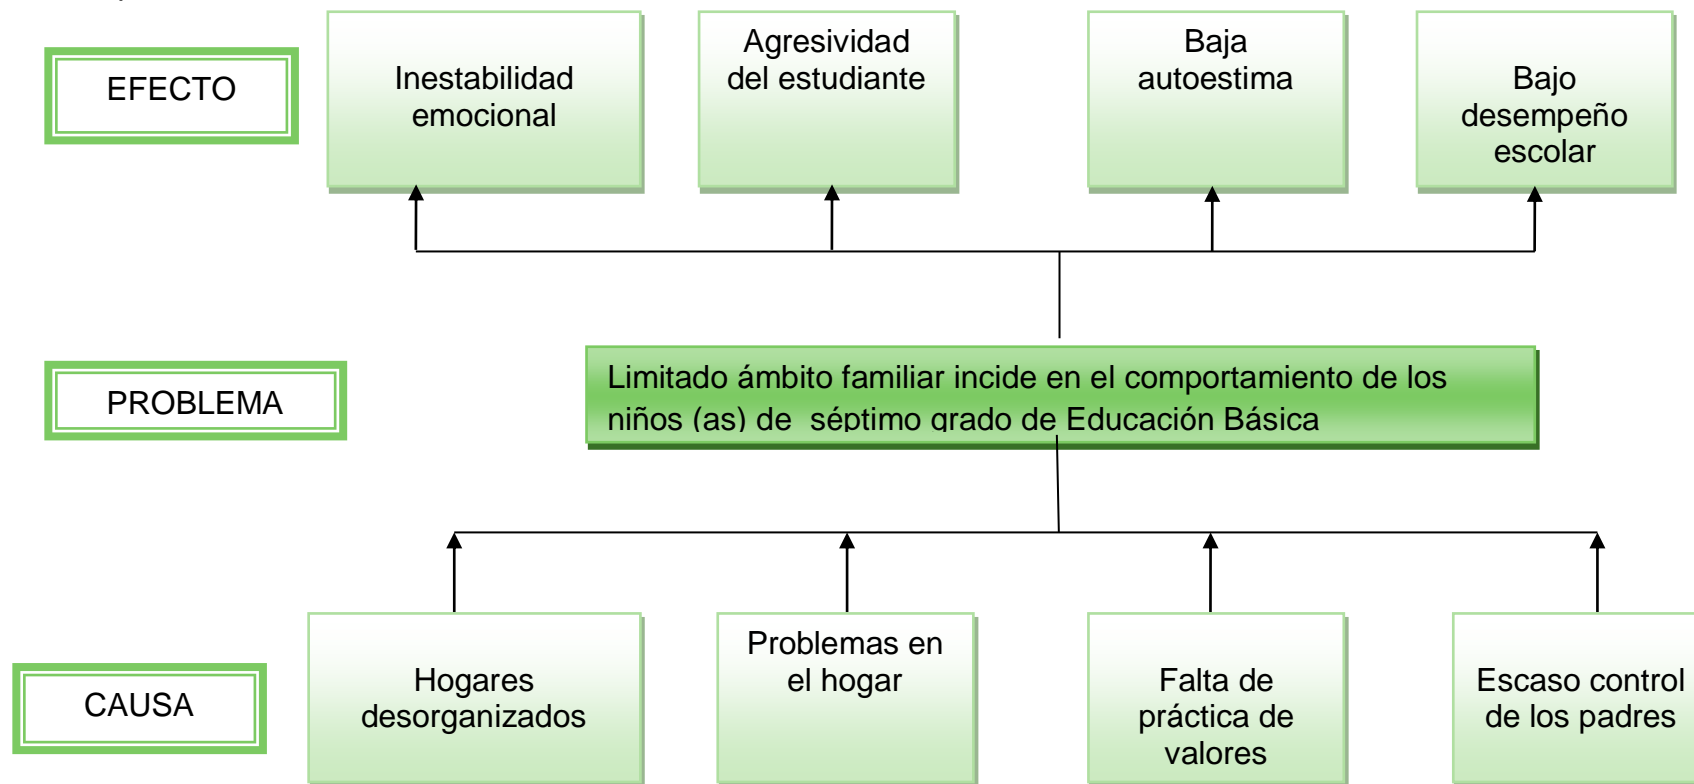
EFECTO

Inestabilidad emocional

Agresividad del estudiante

Baja autoestima

Bajo desempeño escolar

PROBLEMA

Limitado ámbito familiar incide en el comportamiento de los niños (as) de séptimo grado de Educación Básica

CAUSA

Hogares desorganizados

Problemas en el hogar

Falta de práctica de valores

Escaso control de los padres